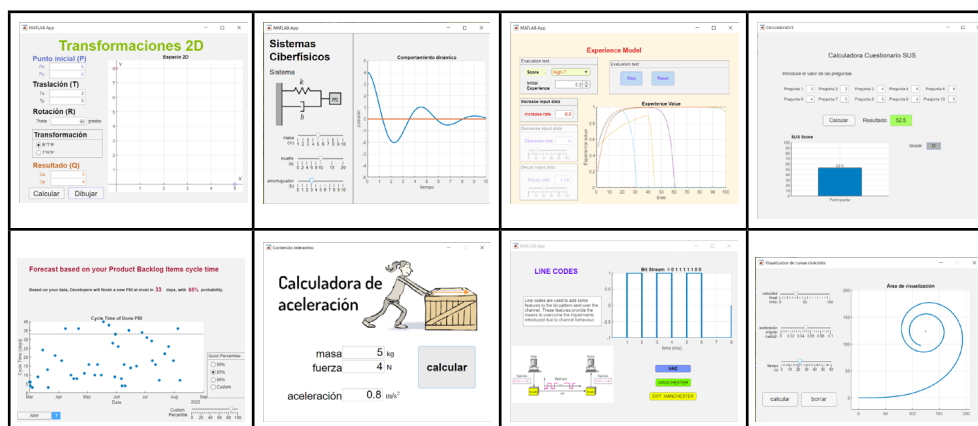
MATLAB App

Transformaciones 2D

Punto inicial (P)
Px
Py

Traslación (T)
Tx
Ty

Rotación (R)
Theta 60 grados

Transformación
R*T*P
T*R*P

Resultado (Q)
Qx
Qy

Calcular Dibujar

Espacio 2D

MATLAB App

Sistemas Ciberfísicos

Sistema

k
m
b

masa (m)
muelle (k)
amortiguador (b)

Comportamiento dinámico

posición
tiempo

MATLAB App

Experience Model

Evaluate test
Score High 7
Initial Experience 0.5

Evaluation test
Stop Reset

Increase input data
Increase rate 0.2

Decrease input data
Decrease rate

Decay input data
Decay rate

Experience Value
Experience value
time

Calculadora S

Calculadora Cuestionario SUS

Introducir el valor de las preguntas

Pregunta 1 3 Pregunta 2 2 Pregunta 3 4 Pregunta 4 4 Pregunta 5 4
Pregunta 6 4 Pregunta 7 5 Pregunta 8 1 Pregunta 9 4 Pregunta 10 5

Calcular Resultado: 52.5

SUS Score

Participante

Forecast based on your Product Backlog Items cycle time

Based on your data, Developers will finish a new PBI at most in 33 days, with 85% probability.

Cycle Time of Done PBI

Cycle Time (days)
Date

Quick Percentiles
50%
85%
95%
Custom

Custom Percentile

Contenido interactivo

Calculadora de aceleración

masa 5 kg
fuerza 4 N
aceleración 0.8 m/s²

calcular

MATLAB App

LINE CODES

Bit Stream: = 0 1 1 1 1 1 0 0

Line codes are used to add some features to the bit pattern sent over the channel. These features provide the means to overcome the impairments introduced due to channel behavior.

Time (ms)

NRZ
MANCHESTER
DIFF. MANCHESTER

Visualizador de curvas clotoides

Área de visualización

calcular borrar